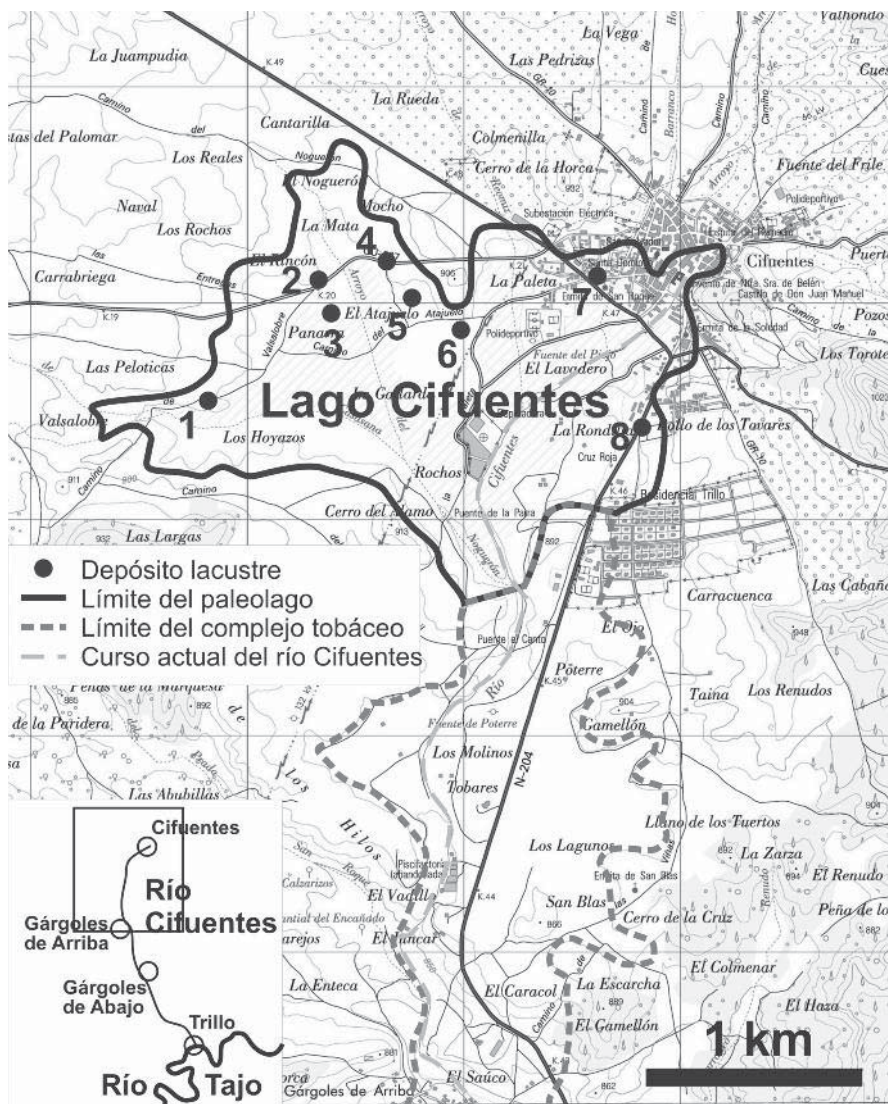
La Juampudia
La Vega
Valhondo
Las Pedrizas
Cues
La Rueda
tas del Palomar
Cantarilla
Colmenilla
Los Reales
Cerro de la Horca
Fuente del Frile
El Noguerón
Naval
Mocho
Los Rochos
La Mata
4
Cifuentes
Puerta
El Rincón
Carrabriega
2
La Paleta
7
3
El Atajuelo
5
Panana
6
Pozos
Las Peloticas
Los Torote
El Lavadero
Lago Cifuentes
1
Valsalobre
La Ronda
8
Hollo de los Tovares
Los Hoyazos
Rochos
Cruz Roja
Residencial Trillo
Cerro del Álamo
Las Largas
Depósito lacustre
Límite del paleolago
Límite del complejo tobáceo
Curso actual del río Cifuentes
Las Cabañ
Carracuenca
El Ojo
Pôterre
Taina
Los Renudos
Peñas de la Marquesa
de la Paridera
Gamellón
N-204
Los Molinos
Tobares
Las Abubillas
Cifuentes
Llano de los Tuertos
Los Lagunos
La Zarza
El Renudo
Río Cifuentes
Peña de lo
Gárgoles de Arriba
San Blas
Cerro de la Cruz
El Vadill
El Cancar
Gárgoles de Abajo
El Colmenar
La Enteca
El Caracol
La Escarcha
El Haza
Trillo
El Gamellón
1 km
Río
Tajo
El Saúco
Gárgoles de Arriba